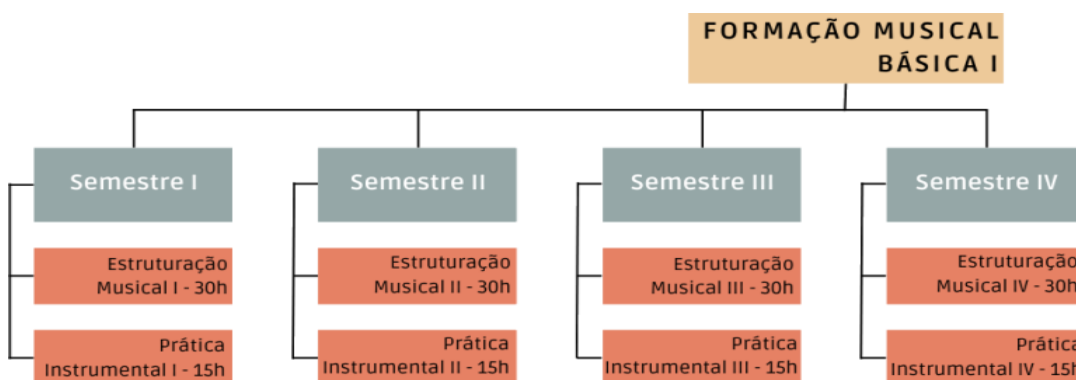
FORMAÇÃO MUSICAL BÁSICA I

Semestre I

Estruturação Musical I - 30h

Prática Instrumental I - 15h

Semestre II

Estruturação Musical II - 30h

Prática Instrumental II - 15h

Semestre III

Estruturação Musical III - 30h

Prática Instrumental III - 15h

Semestre IV

Estruturaçã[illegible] Musical IV - 30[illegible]

Prátic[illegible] Instrumental IV - 15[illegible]